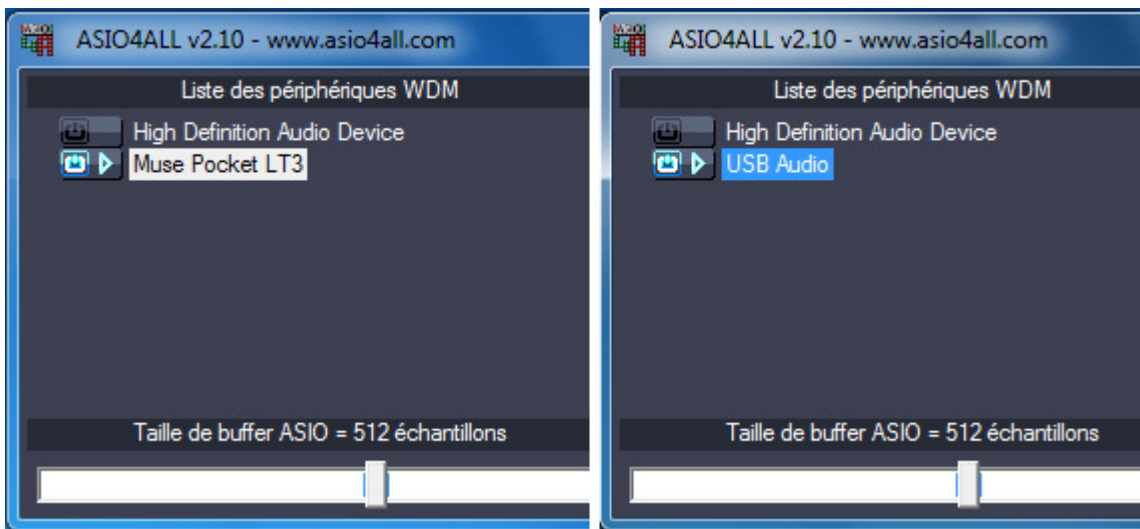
ASIO4ALL v2.10 - www.asio4all.com

Liste des périphériques WDM

High Definition Audio Device

Muse Pocket LT3

Taille de buffer ASIO = 512 échantillons

ASIO4ALL v2.10 - www.asio4all.com

Liste des périphériques WDM

High Definition Audio Device

USB Audio

Taille de buffer ASIO = 512 échantillons